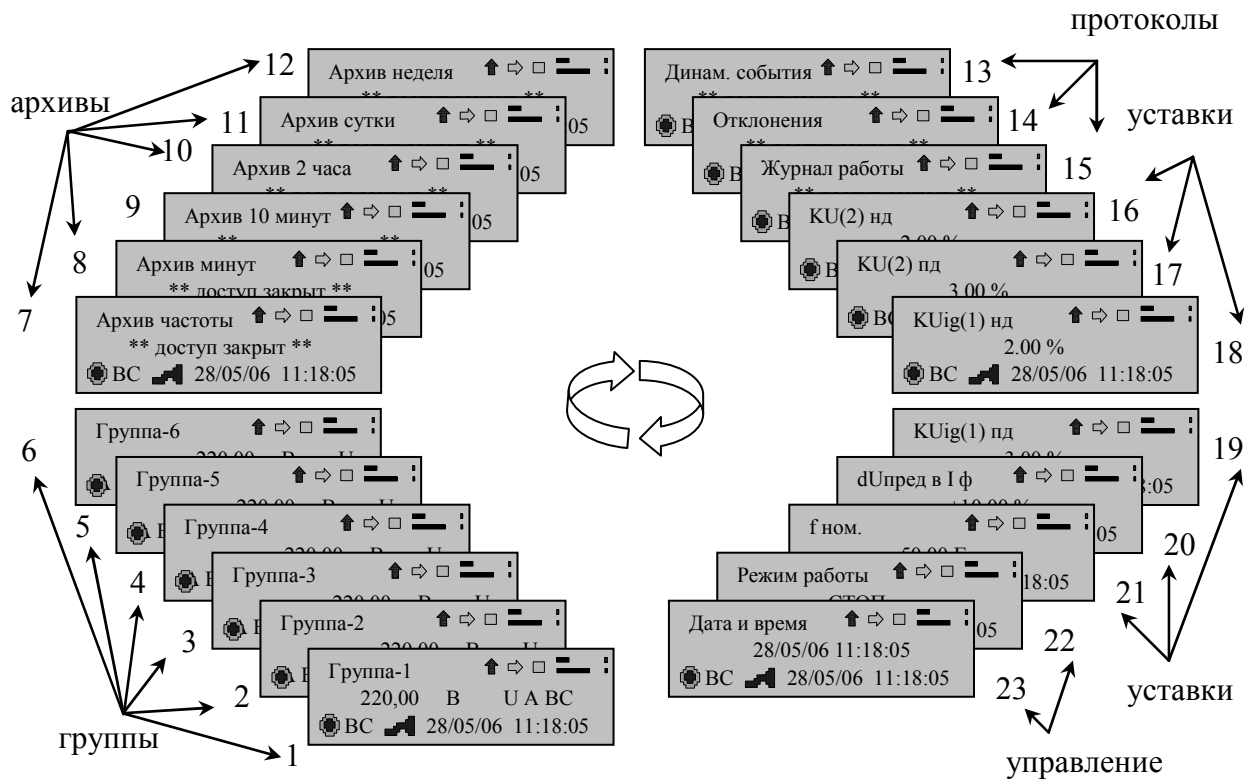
протоколы

архивы

12 Архив неделя

11 Архив сутки

10

9 Архив 2 часа

Архив 10 минут

8 Архив минут

** доступ закрыт **

7 Архив частоты

** доступ закрыт **

ВС 28/05/06 11:18:05

Динам. события 13

Отклонения 14

уставки

Журнал работы 15

KU(2) нд 16

KU(2) пд 17

3.00 %

KUig(1) нд 18

2.00 %

ВС 28/05/06 11:18:05

6 Группа-6

5 Группа-5

4 Группа-4

3 Группа-3

2 Группа-2

Группа-1

220,00 В U A ВС

ВС 28/05/06 11:18:05

группы 1

KUig(1) пд 19

dUпред в I ф

f ном. 20

21 Режим работы

Дата и время 22

28/05/06 11:18:05

ВС 28/05/06 11:18:05

23 уставки

управление